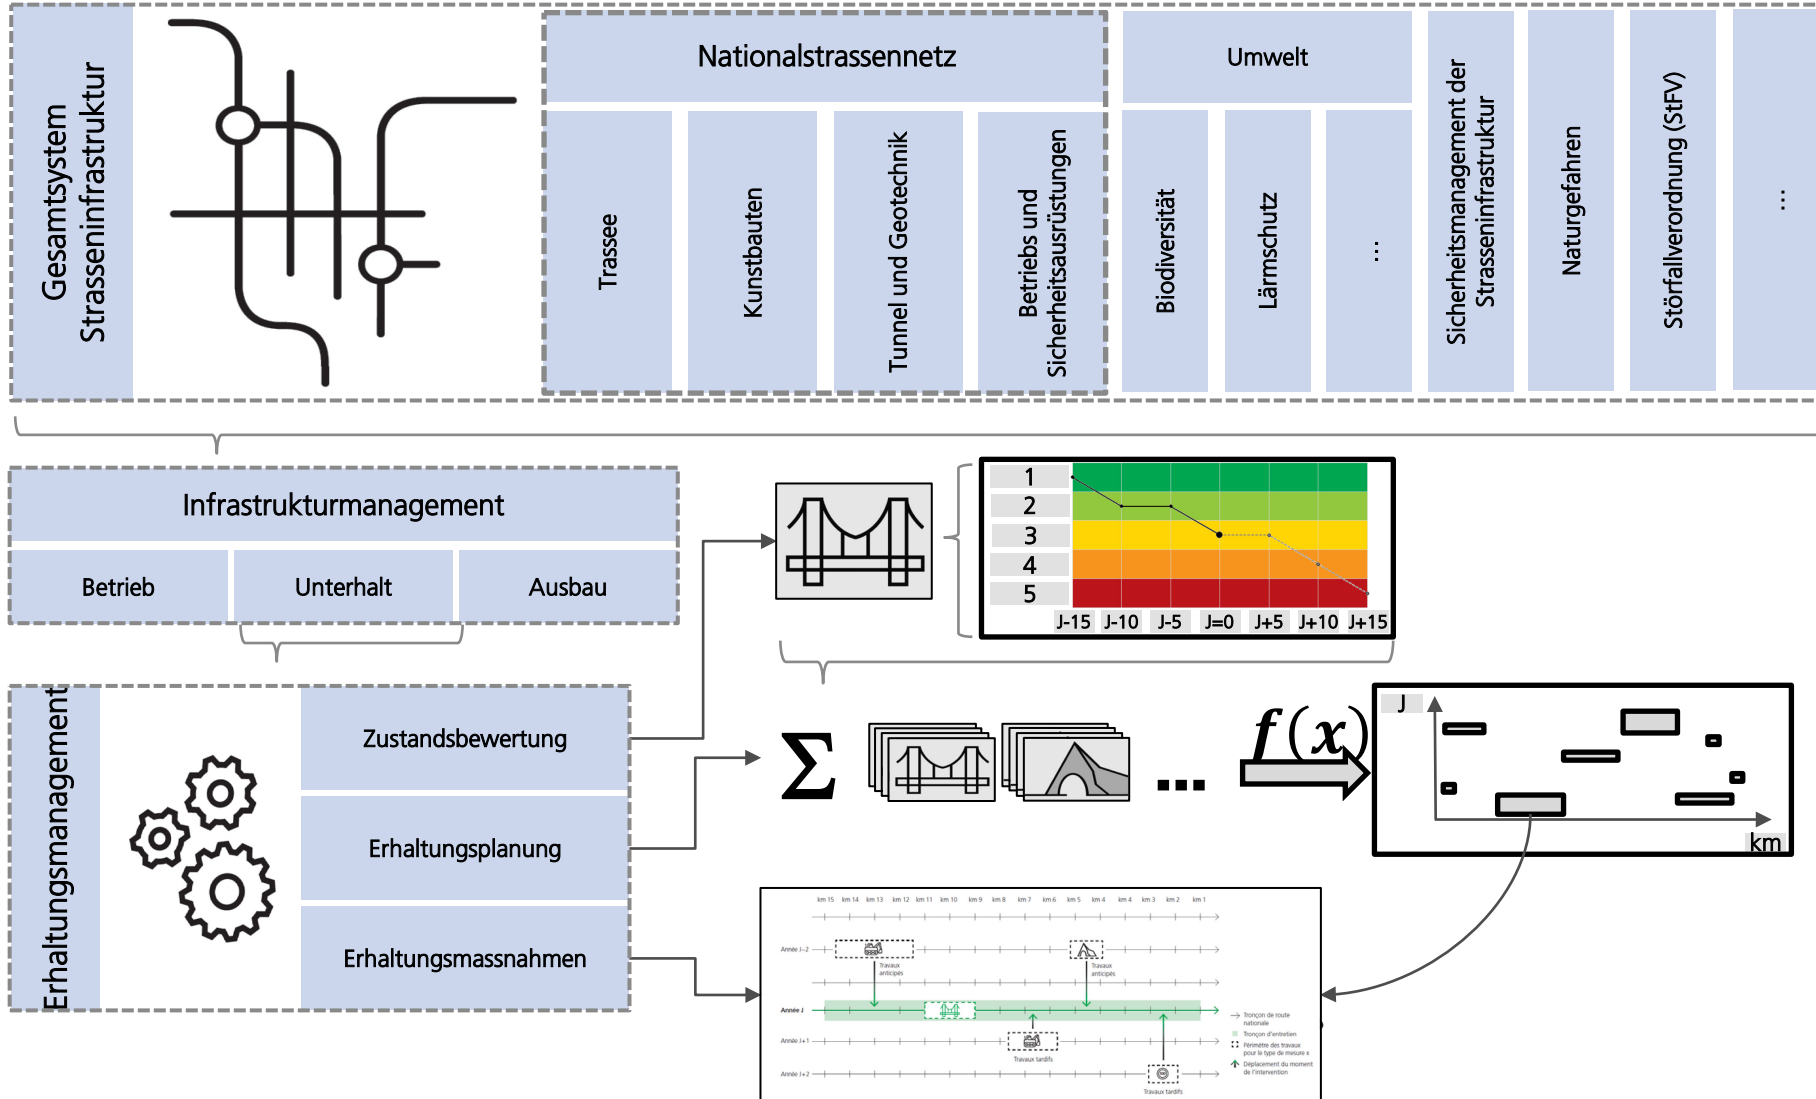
Gesamtsystem Strasseninfrastruktur

Nationalstrassennetz

Trassee

Kunstbauten

Tunnel und Geotechnik

Betriebs und Sicherheitsausrüstungen

Umwelt

Biodiversität

Lärmschutz

...

Sicherheitsmanagement der Strasseninfrastruktur

Naturgefahren

Störfallverordnung (StFV)

...

Infrastrukturmanagement

Betrieb

Unterhalt

Ausbau

1
2
3
4
5

J-15 J-10 J-5 J=0 J+5 J+10 J+15

Erhaltungsmanagement

Zustandsbewertung

Erhaltungsplanung

Erhaltungsmassnahmen

$\sum$

...

$f(x)$

J

km

km 15 km 14 km 13 km 12 km 11 km 10 km 9 km 8 km 7 km 6 km 5 km 4 km 3 km 2 km 1

Année J-2

Travaux anticipés

Travaux anticipés

Année J

Année J+1

Travaux tardifs

Année J+2

Travaux tardifs

Tronçon de route nationale

Tronçon d'entretien

Périmètre des travaux pour le type de mesure x

Déplacement du moment de l'intervention